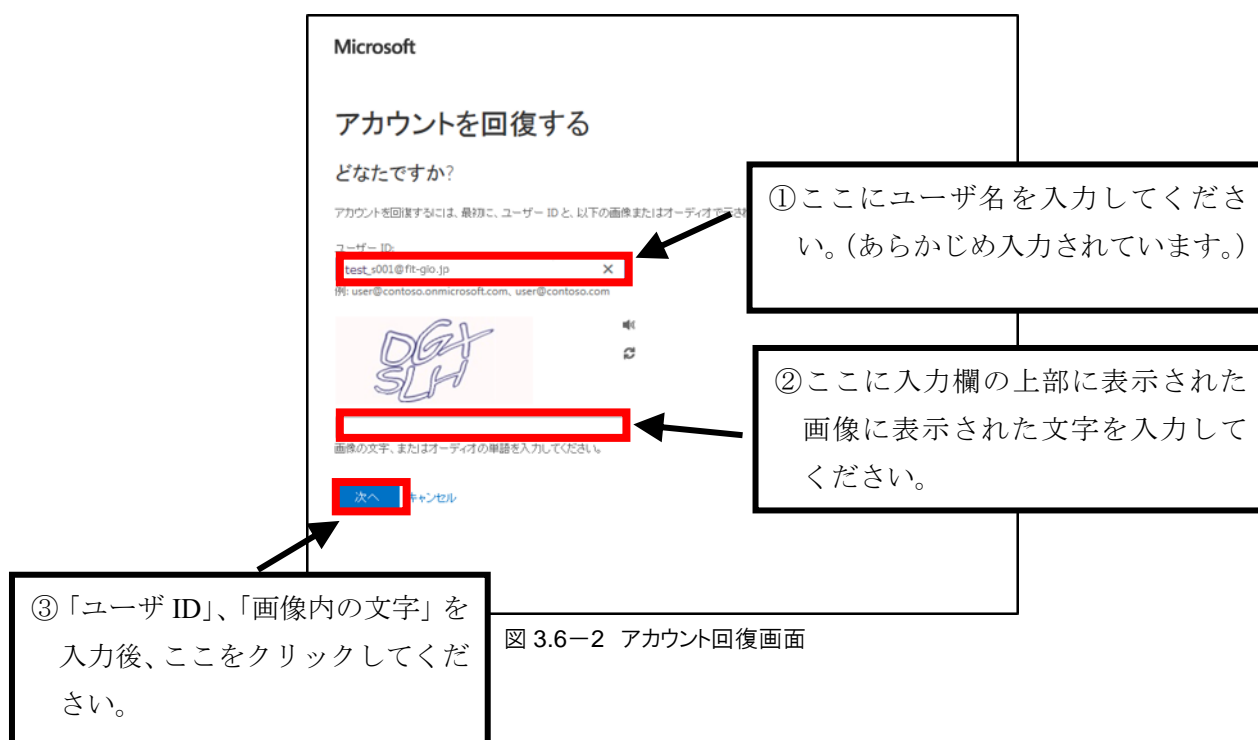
Microsoft

アカウントを回復する

どなたですか?

アカウントを回復するには、最初に、ユーザー ID と、以下の画像またはオーディオで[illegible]

ユーザー ID:

test_s001@fit-glo.jp ✕

例: user@contoso.onmicrosoft.com、user@contoso.com

DGY SLH

画像の文字、またはオーディオの単語を入力してください。

次へ キャンセル

①ここにユーザ名を入力してください。(あらかじめ入力されています。)

②ここに入力欄の上部に表示された画像に表示された文字を入力してください。

③「ユーザ ID」、「画像内の文字」を入力後、ここをクリックしてください。

図 3.6－2 アカウント回復画面